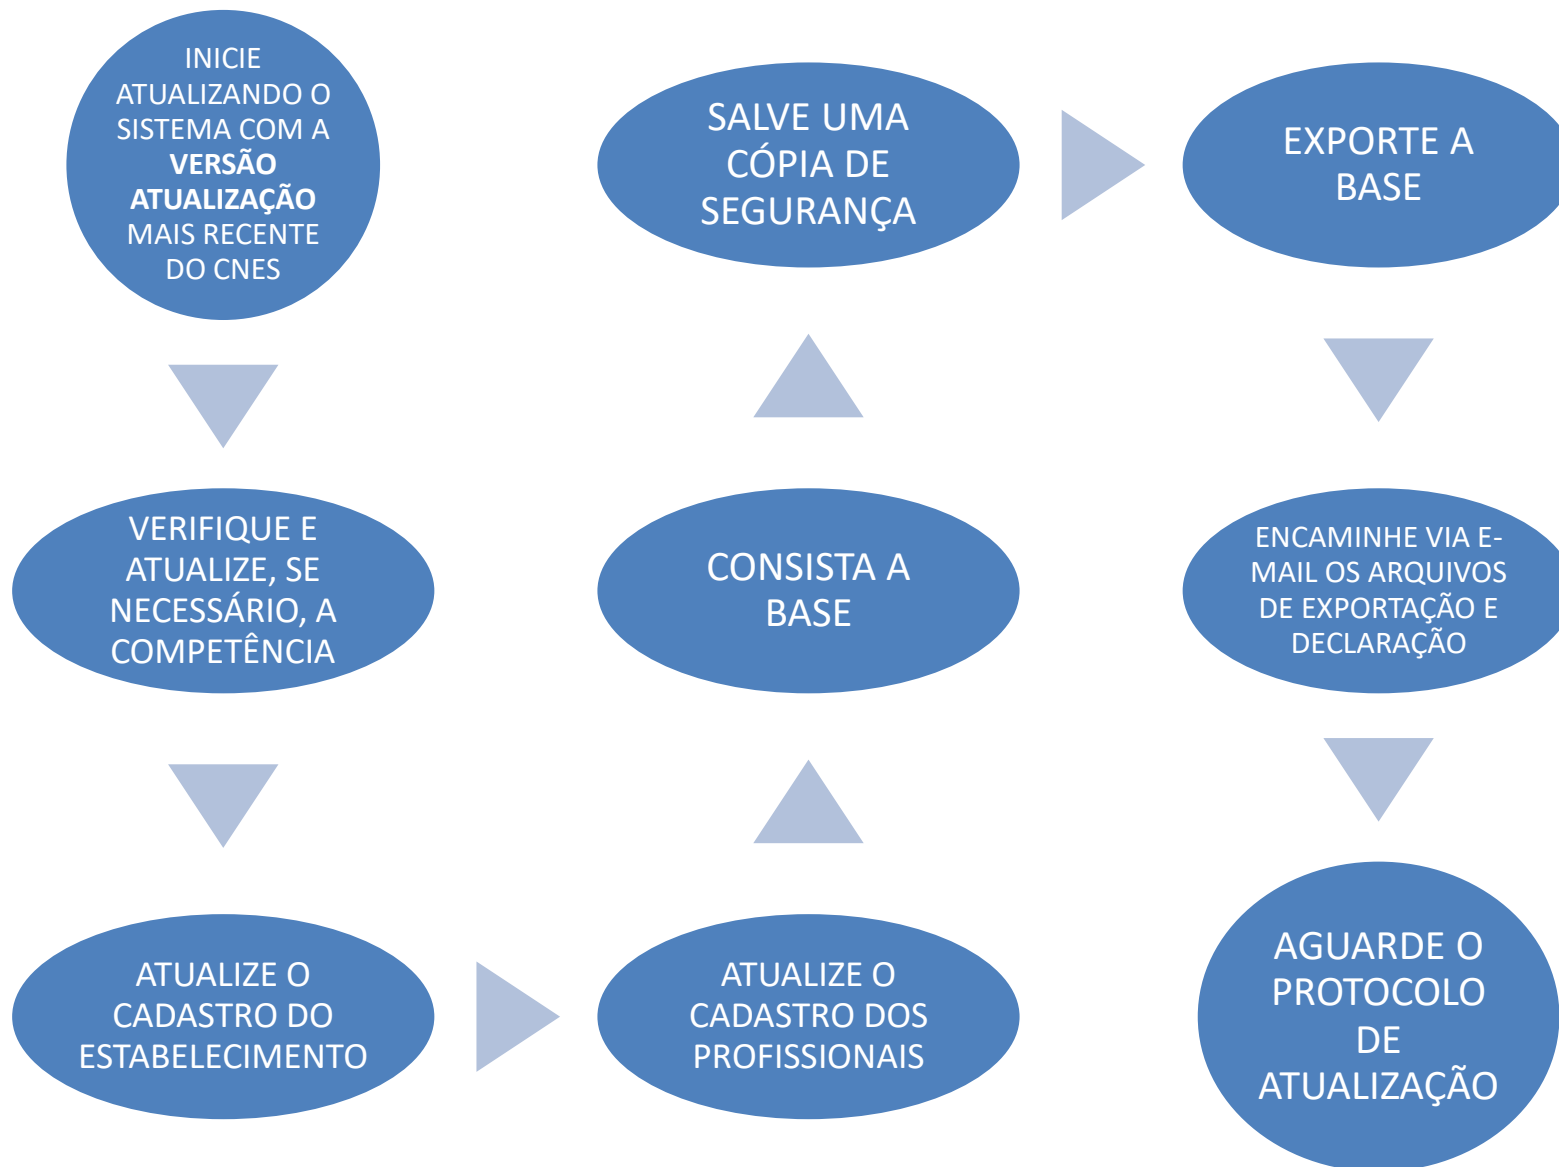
INICIE ATUALIZANDO O SISTEMA COM A **VERSÃO ATUALIZAÇÃO** MAIS RECENTE DO CNES

VERIFIQUE E ATUALIZE, SE NECESSÁRIO, A COMPETÊNCIA

ATUALIZE O CADASTRO DO ESTABELECIMENTO

ATUALIZE O CADASTRO DOS PROFISSIONAIS

CONSISTA A BASE

SALVE UMA CÓPIA DE SEGURANÇA

EXPORTE A BASE

ENCAMINHE VIA E-MAIL OS ARQUIVOS DE EXPORTAÇÃO E DECLARAÇÃO

AGUARDE O PROTOCOLO DE ATUALIZAÇÃO